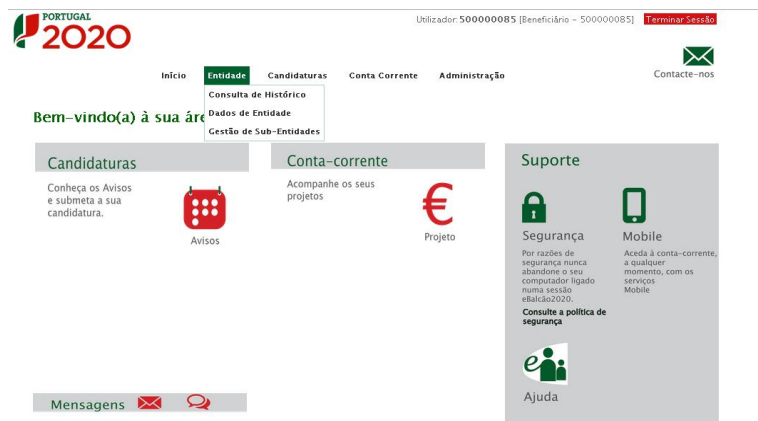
PORTUGAL
2020

Utilizador: 500000085 [Beneficiário - 500000085] Terminar Sessão

Contacte-nos

Início Entidade Candidaturas Conta Corrente Administração

Consulta de Histórico
Dados de Entidade
Gestão de Sub-Entidades

Bem-vindo(a) à sua áre

Candidaturas

Conheça os Avisos e submeta a sua candidatura.

Avisos

Conta-corrente

Acompanhe os seus projetos

€

Projeto

Suporte

Segurança

Por razões de segurança nunca abandone o seu computador ligado numa sessão eBalcão2020.

Consulte a política de segurança

Mobile

Aceda à conta-corrente, a qualquer momento, com os serviços Mobile

Ajuda

Mensagens